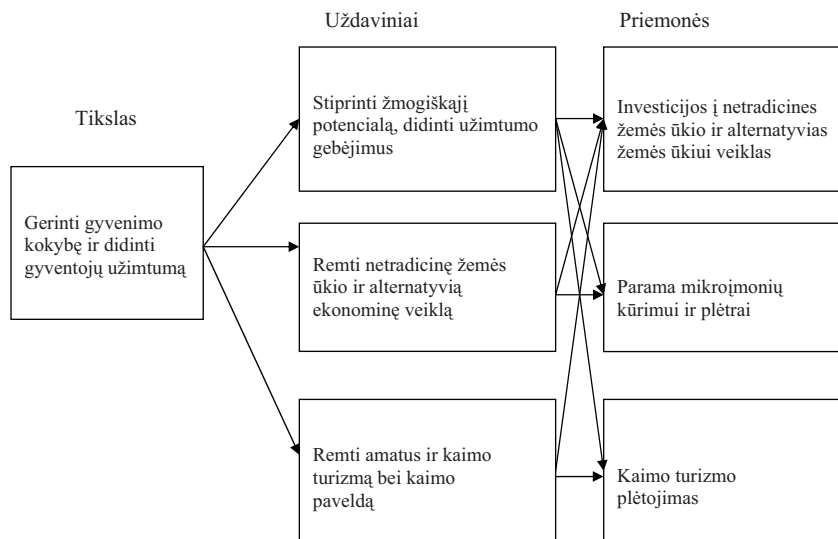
Uždaviniai

Priemonės

Tikslas

Gerinti gyvenimo kokybę ir didinti gyventojų užimtumą

Stiprinti žmogiškąjį potencialą, didinti užimtumo gebėjimus

Remti netradicinę žemės ūkio ir alternatyvią ekonominę veiklą

Remti amatus ir kaimo turizmą bei kaimo paveldą

Investicijos į netradicines žemės ūkio ir alternatyvias žemės ūkiui veiklas

Parama mikroįmonių kūrimui ir plėtrai

Kaimo turizmo plėtojimas